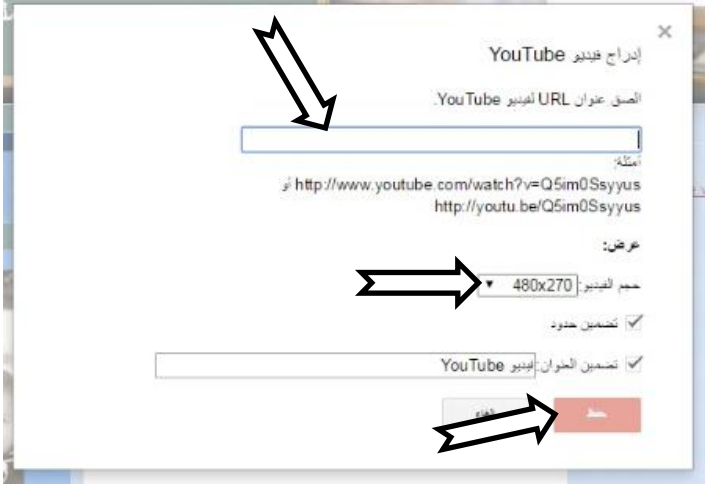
×

إدراج فيديو YouTube

الصق عنوان URL لفيديو YouTube.

أمثلة:
http://www.youtube.com/watch?v=Q5im0Ssyyus أو
http://youtu.be/Q5im0Ssyyus

عرض:

حجم الفيديو: 480x270

تضمين حدود

تضمين العنوان: فيديو YouTube

حفظ

إلغاء